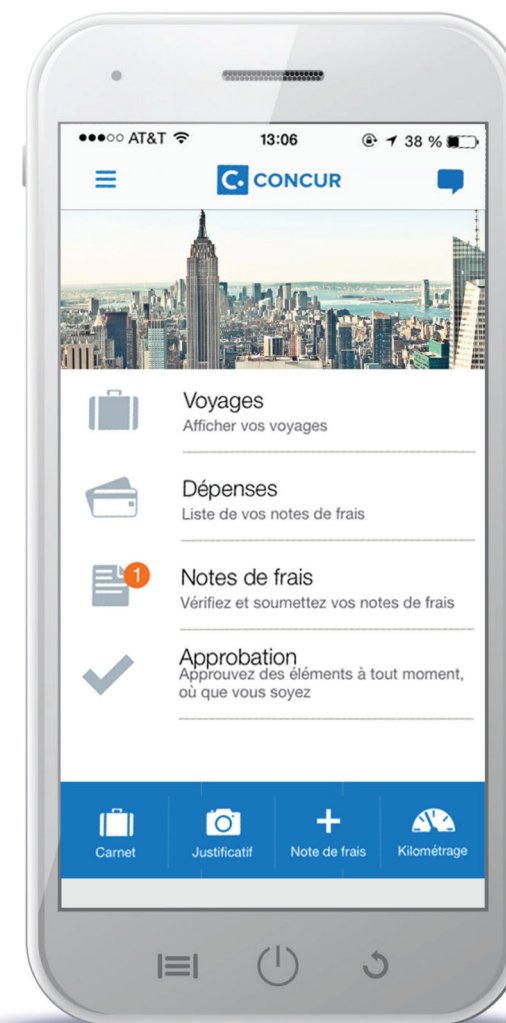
●●●○○ AT&T 13:06 38 %

C. CONCUR

Voyages
Afficher vos voyages

Dépenses
Liste de vos notes de frais

1
Notes de frais
Vérifiez et soumettez vos notes de frais

Approbation
Approuvez des éléments à tout moment, où que vous soyez

Carnet
Justificatif
Note de frais
Kilométrage